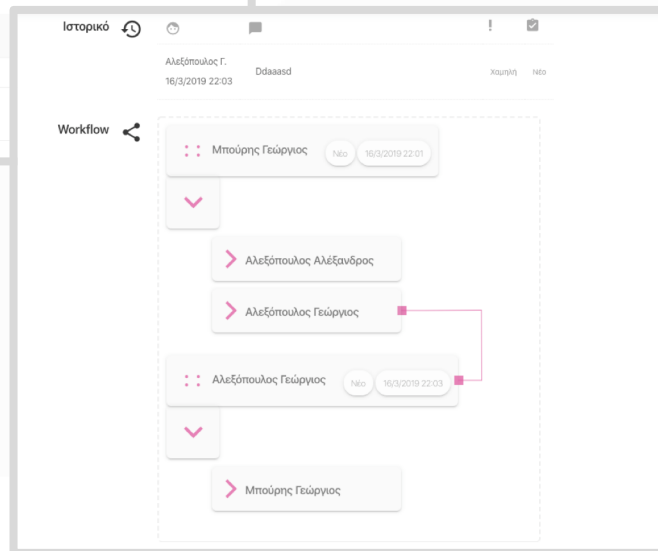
Ιστορικό

Αλεξόπουλος Γ.
16/3/2019 22:03
Ddaaasd
Χαμηλή
Νέο

Workflow

Μπούρης Γεώργιος
Νέο
16/3/2019 22:01

Αλεξόπουλος Αλέξανδρος

Αλεξόπουλος Γεώργιος

Αλεξόπουλος Γεώργιος
Νέο
16/3/2019 22:03

Μπούρης Γεώργιος